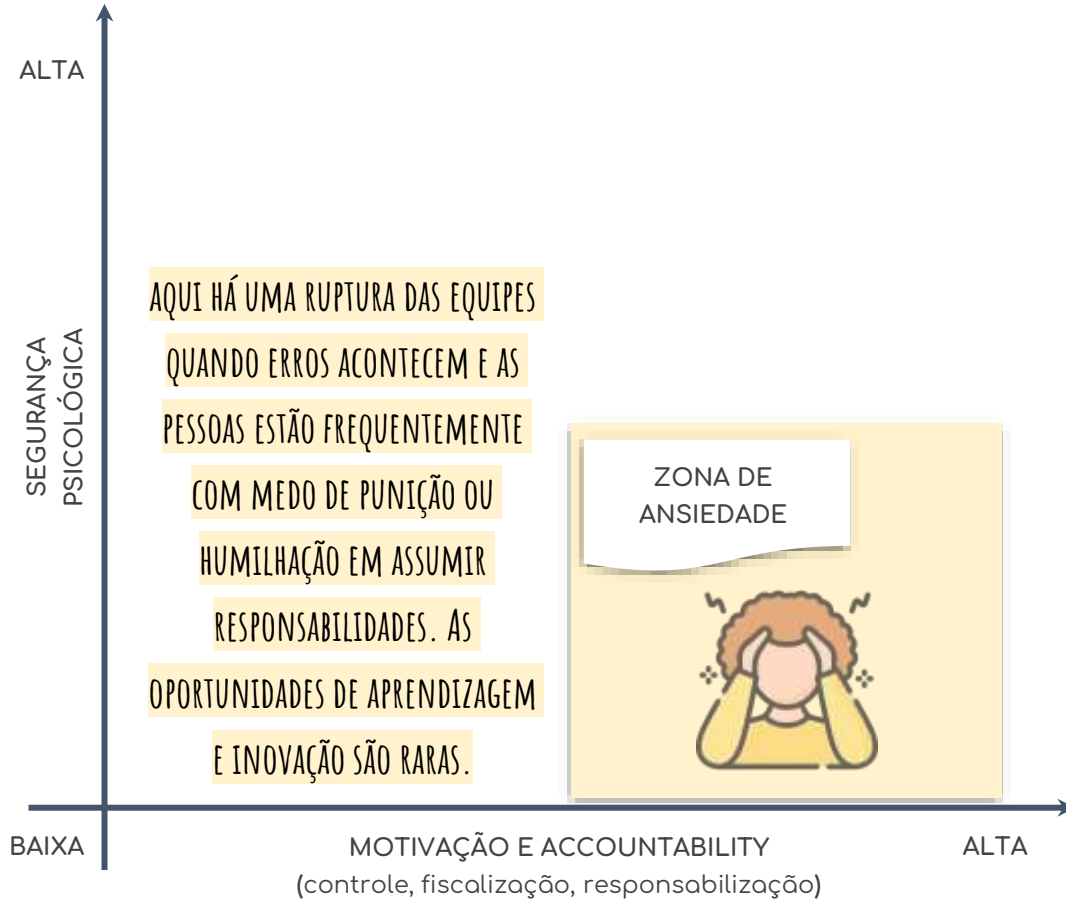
ALTA

SEGURANÇA PSICOLÓGICA

AQUI HÁ UMA RUPTURA DAS EQUIPES QUANDO ERROS ACONTECEM E AS PESSOAS ESTÃO FREQUENTEMENTE COM MEDO DE PUNIÇÃO OU HUMILHAÇÃO EM ASSUMIR RESPONSABILIDADES. AS OPORTUNIDADES DE APRENDIZAGEM E INOVAÇÃO SÃO RARAS.

ZONA DE ANSIEDADE

BAIXA

MOTIVAÇÃO E ACCOUNTABILITY
(controle, fiscalização, responsabilização)

ALTA